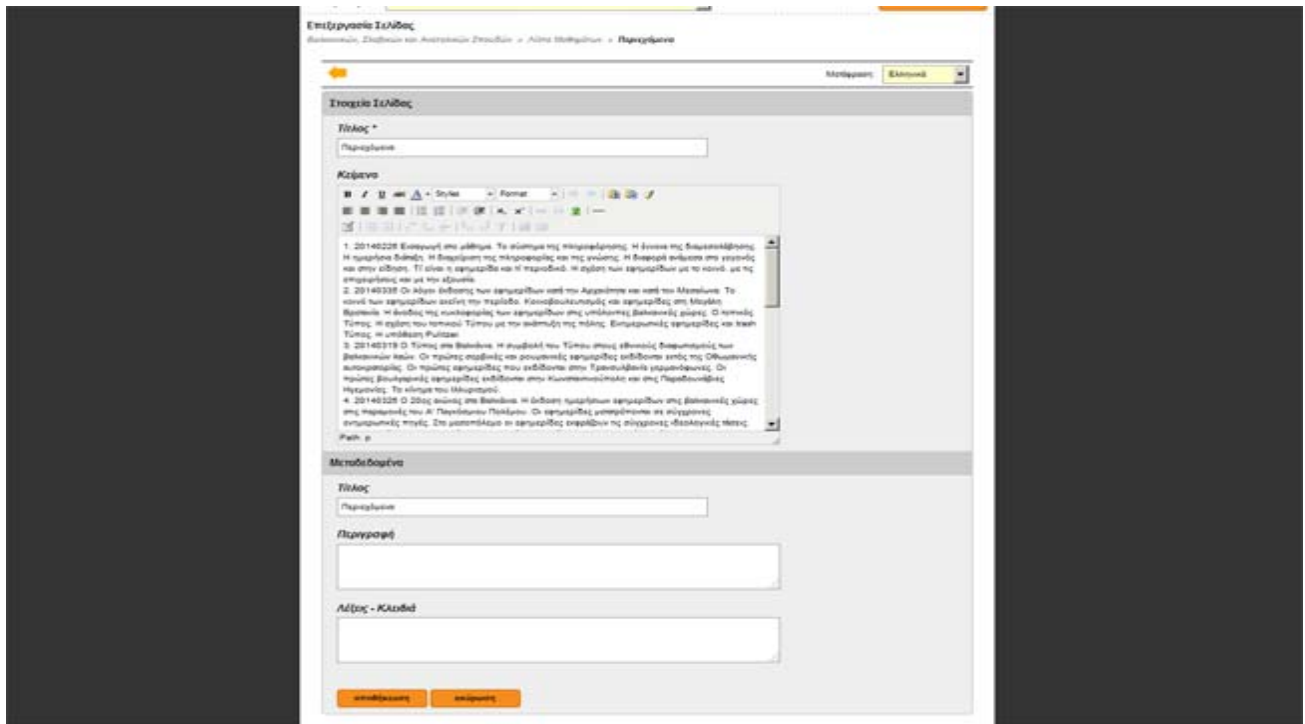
Επεξεργασία Σελίδας

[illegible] » Λίστα Μαθημάτων » Περιεχόμενο

Μετάφραση: Ελληνικά

Στοιχεία Σελίδας

Τίτλος *

Περιεχόμενο

Κείμενο

B I U ABC A Styles Format

1. 20140226 Εισαγωγή στο μάθημα. Το σύστημα της πληροφόρησης. Η έννοια της διαμεσολάβησης. Η ημερήσια διάταξη. Η διαχείριση της πληροφορίας και της γνώσης. Η διαφορά ανάμεσα στο γεγονός και στην είδηση. Τί είναι η εφημερίδα και τί περιοδικό. Η σχέση των εφημερίδων με το κοινό, με τις επιχειρήσεις και με την εξουσία.
2. 20140305 Οι λόγοι έκδοσης των εφημερίδων κατά την Αρχαιότητα και κατά τον Μεσαίωνα. Το κοινό των εφημερίδων ανάλογα την περίοδο. Κοινοβουλευτισμός και εφημερίδες στη Μεγάλη Βρετανία. Η άνοδος της κυκλοφορίας των εφημερίδων στις υπόλοιπες Βαλκανικές χώρες. Ο τοπικός Τύπος. Η σχέση του τοπικού Τύπου με την ανάπτυξη της πόλης. Εντυπωσιακές εφημερίδες και trash Τύπος, το υπόδειγμα Pulitzer.
3. 20140319 Ο Τύπος στα Βαλκάνια. Η συμβολή του Τύπου στους εθνικούς διαφωτισμούς των βαλκανικών λαών. Οι πρώτες σερβικές και ρουμανικές εφημερίδες εκδίδονται εκτός της Οθωμανικής αυτοκρατορίας. Οι πρώτες εφημερίδες που εκδίδονται στην Τρανσυλβανία γερμανόφωνες. Οι πρώτες βουλγαρικές εφημερίδες εκδίδονται στην Κωνσταντινούπολη και στις Παραδουνάβιες Ηγεμονίες. Το κίνημα του Μαυρισμού.
4. 20140326 Ο 20ος αιώνας στα Βαλκάνια. Η έκδοση ημερήσιων εφημερίδων στις βαλκανικές χώρες στις παραμονές του Α' Παγκόσμιου Πολέμου. Οι εφημερίδες μεταφράζονται σε σύγχρονες ενημερωτικές πηγές. Στο μεσοπόλεμο οι εφημερίδες εκφράζουν τις σύγχρονες ιδεολογικές τάσεις.

Path: p

Μεταδεδομένα

Τίτλος

Περιεχόμενο

Περιγραφή

Λέξεις - Κλειδιά

αποθήκευση ακύρωση